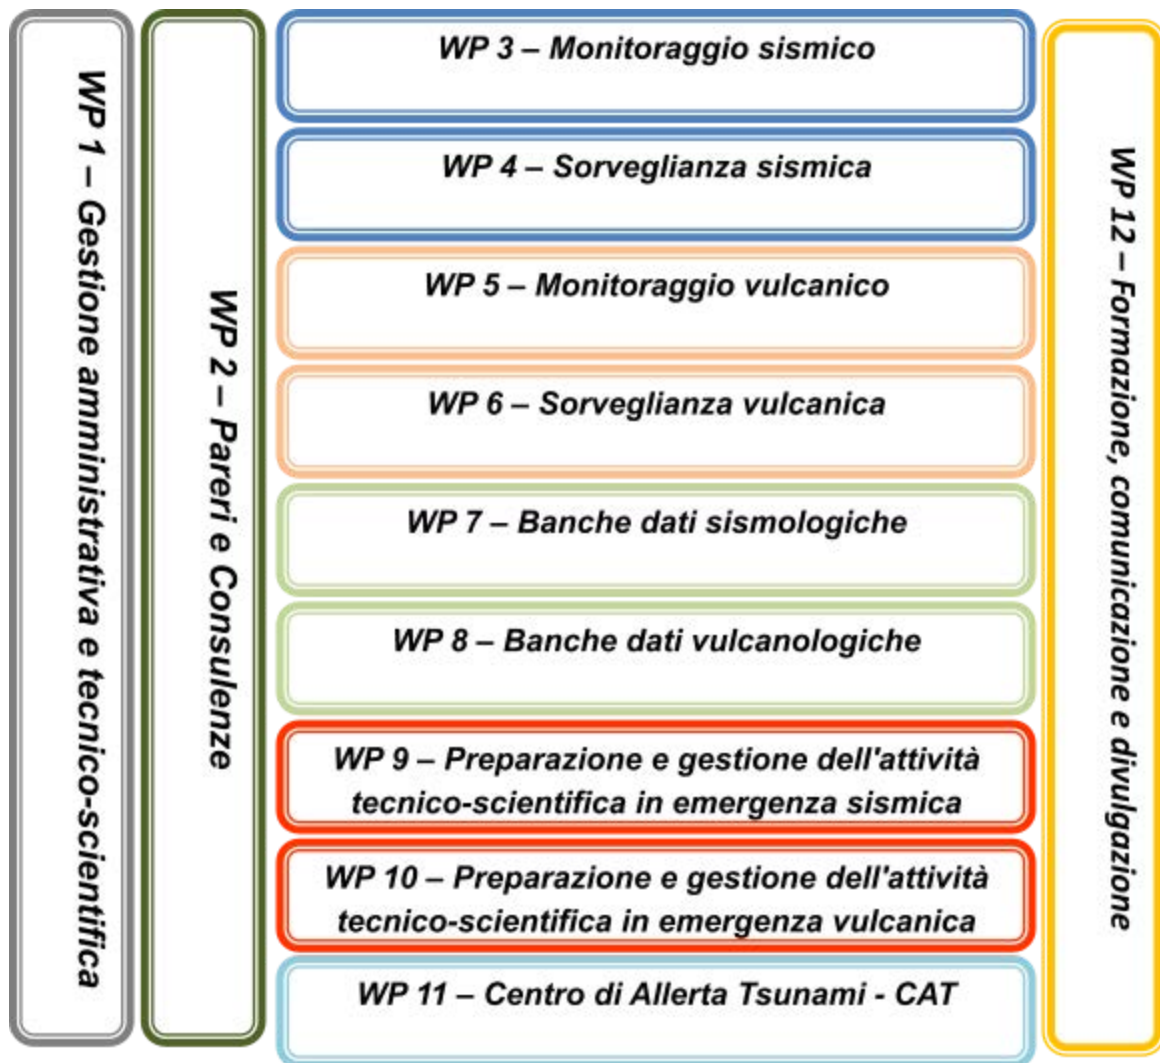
WP 1 – Gestione amministrativa e tecnico-scientifica

WP 2 – Pareri e Consulenze

WP 3 – Monitoraggio sismico

WP 4 – Sorveglianza sismica

WP 5 – Monitoraggio vulcanico

WP 6 – Sorveglianza vulcanica

WP 7 – Banche dati sismologiche

WP 8 – Banche dati vulcanologiche

WP 9 – Preparazione e gestione dell'attività tecnico-scientifica in emergenza sismica

WP 10 – Preparazione e gestione dell'attività tecnico-scientifica in emergenza vulcanica

WP 11 – Centro di Allerta Tsunami - CAT

WP 12 – Formazione, comunicazione e divulgazione